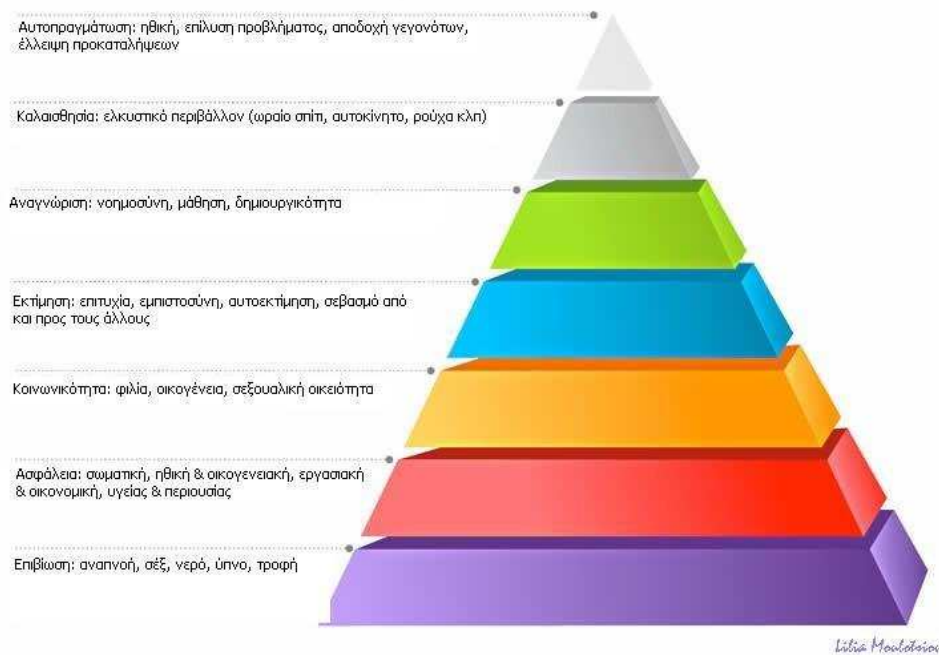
Αυτοπραγμάτωση: ηθική, επίλυση προβλήματος, αποδοχή γεγονότων, έλλειψη προκαταλήψεων

Καλαισθησία: ελκυστικό περιβάλλον (ωραίο σπίτι, αυτοκίνητο, ρούχα κλπ)

Αναγνώριση: νοημοσύνη, μάθηση, δημιουργικότητα

Εκτίμηση: επιτυχία, εμπιστοσύνη, αυτοεκτίμηση, σεβασμό από και προς τους άλλους

Κοινωνικότητα: φιλία, οικογένεια, σεξουαλική οικειότητα

Ασφάλεια: σωματική, ηθική & οικογενειακή, εργασιακή & οικονομική, υγείας & περιουσίας

Επιβίωση: αναπνοή, σεξ, νερό, ύπνο, τροφή

Lilia Moulotsiou